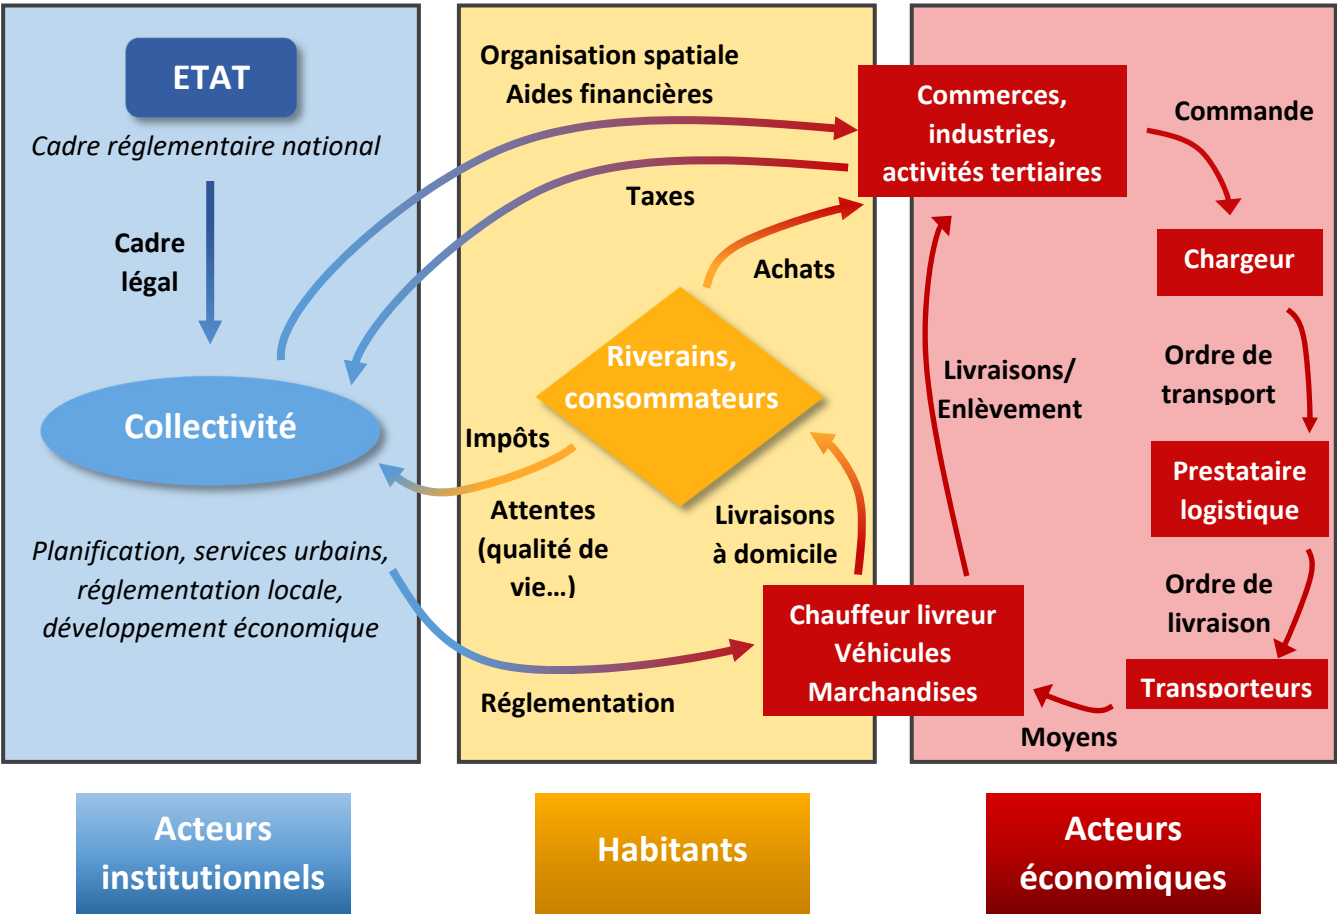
ETAT

Cadre réglementaire national

Cadre légal

Collectivité

Planification, services urbains, réglementation locale, développement économique

Organisation spatiale
Aides financières

Taxes

Achats

Riverains, consommateurs

Impôts

Attentes (qualité de vie…)

Livraisons à domicile

Réglementation

Commerces, industries, activités tertiaires

Commande

Chargeur

Ordre de transport

Prestataire logistique

Ordre de livraison

Transporteurs

Livraisons/ Enlèvement

Chauffeur livreur
Véhicules
Marchandises

Moyens

Acteurs institutionnels

Habitants

Acteurs économiques